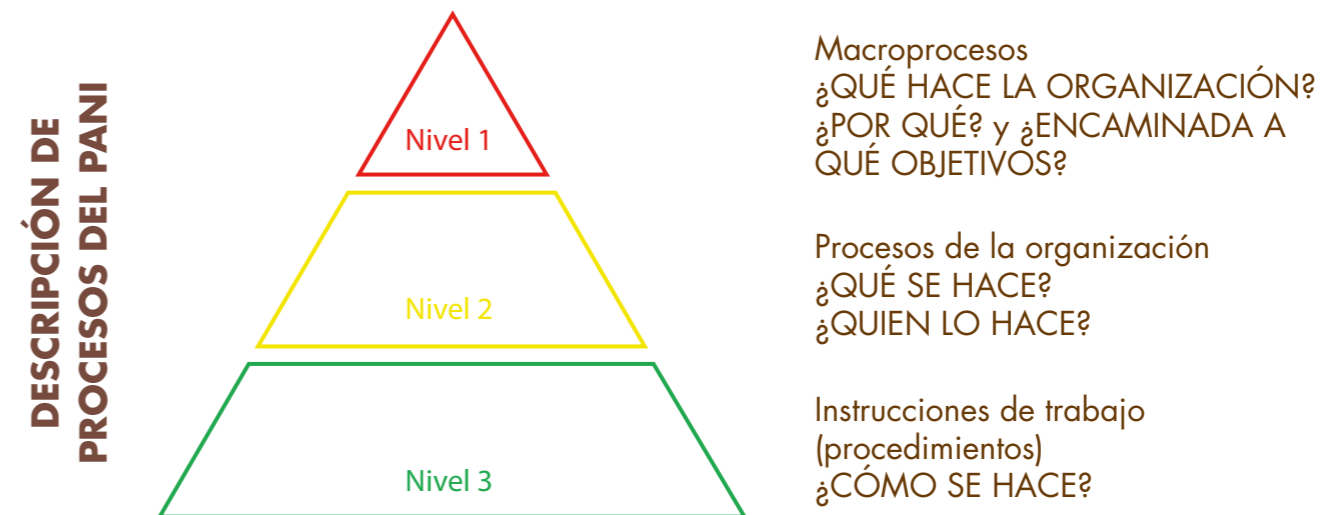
DESCRIPCIÓN DE PROCESOS DEL PANI

Nivel 1

Nivel 2

Nivel 3

Macroprocesos
¿QUÉ HACE LA ORGANIZACIÓN?
¿POR QUÉ? y ¿ENCAMINADA A QUÉ OBJETIVOS?

Procesos de la organización
¿QUÉ SE HACE?
¿QUIEN LO HACE?

Instrucciones de trabajo (procedimientos)
¿CÓMO SE HACE?